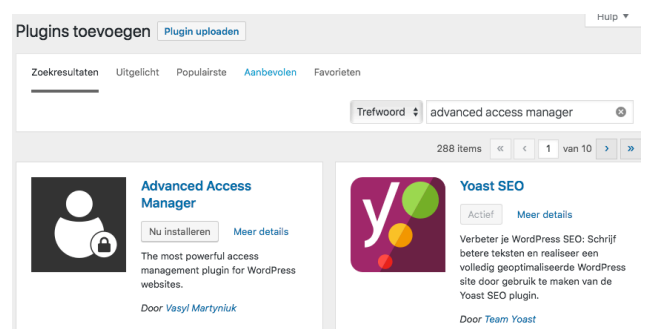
Hulp ▾

Plugins toevoegen Plugin uploaden

Zoekresultaten Uitgelicht Populairste Aanbevolen Favorieten

Trefwoord advanced access manager

288 items « ‹ 1 van 10 › »

Advanced Access Manager

Nu installeren Meer details

The most powerful access management plugin for WordPress websites.

Door Vasyl Martyniuk

Yoast SEO

Actief Meer details

Verbeter je WordPress SEO: Schrijf betere teksten en realiseer een volledig geoptimaliseerde WordPress site door gebruik te maken van de Yoast SEO plugin.

Door Team Yoast